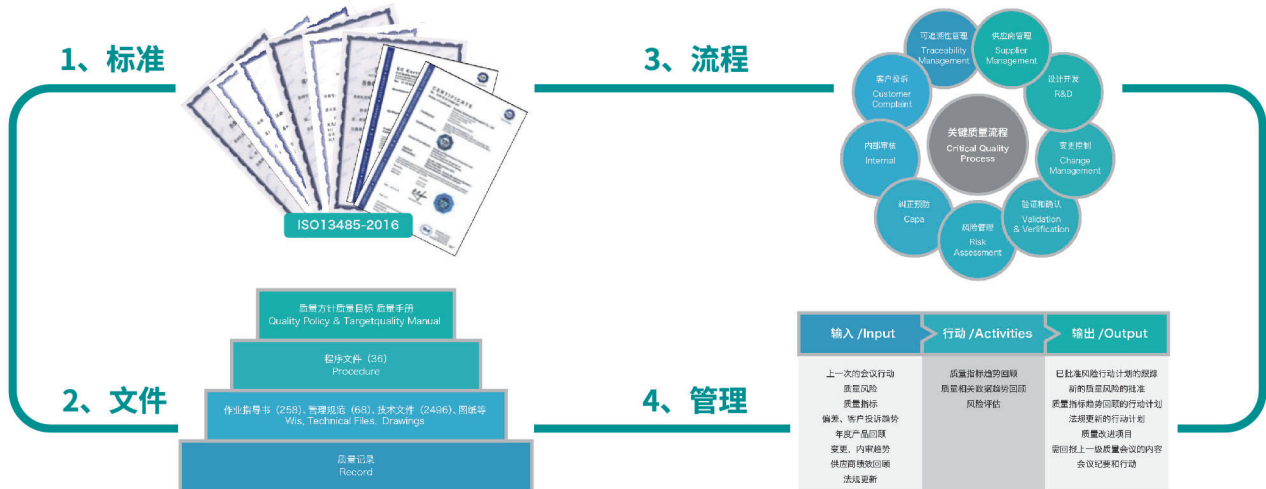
1、标准

ISO13485-2016

3、流程

可追溯性管理
Traceability Management

供应商管理
Supplier Management

设计开发
R&D

变更控制
Change Management

验证和确认
Validation & Verification

风险管理
Risk Assessment

纠正预防
Capa

内部审核
Internal

客户投诉
Customer Complaint

关键质量流程
Critical Quality Process

质量方针质量目标 质量手册
Quality Policy & Targetquality Manual

程序文件（36）
Procedure

2、文件

作业指导书（258）、管理规范（68）、技术文件（2486）、图纸等
Wis, Technical Files, Drawings

质量记录
Record

4、管理

| 输入 /Input | 行动 /Activities | 输出 /Output |
|---|---|---|
| 上一次的会议行动<br>质量风险<br>质量指标<br>偏差、客户投诉趋势<br>年度产品回顾<br>变更、内审趋势<br>供应商绩效回顾<br>法规更新 | 质量指标趋势回顾<br>质量相关数据趋势回顾<br>风险评估 | 已批准风险行动计划的跟踪<br>新的质量风险的批准<br>质量指标趋势回顾的行动计划<br>法规更新的行动计划<br>质量改进项目<br>需回报上一级质量会议的内容<br>会议纪要和行动 |